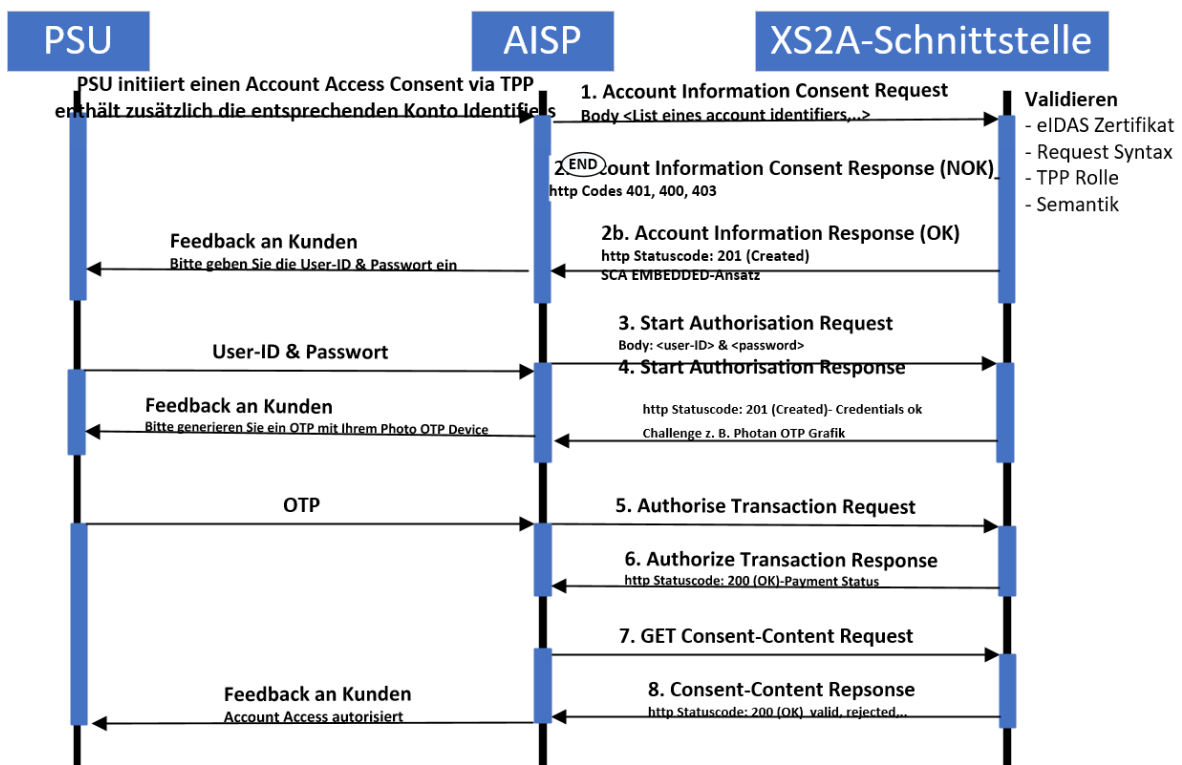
PSU

AISP

XS2A-Schnittstelle

PSU initiiert einen Account Access Consent via TPP enthält zusätzlich die entsprechenden Konto Identifiers

1. Account Information Consent Request
Body <List eines account identifiers,...>

Validieren
- eIDAS Zertifikat
- Request Syntax
- TPP Rolle
- Semantik

2. END ccount Information Consent Response (NOK)
http Codes 401, 400, 403

2b. Account Information Response (OK)
http Statuscode: 201 (Created)
SCA EMBEDDED-Ansatz

Feedback an Kunden
Bitte geben Sie die User-ID & Passwort ein

3. Start Authorisation Request
Body: <user-ID> & <password>

User-ID & Passwort

4. Start Authorisation Response

Feedback an Kunden
Bitte generieren Sie ein OTP mit Ihrem Photo OTP Device

http Statuscode: 201 (Created)- Credentials ok
Challenge z. B. Photan OTP Grafik

OTP

5. Authorise Transaction Request

6. Authorize Transaction Response
http Statuscode: 200 (OK)-Payment Status

7. GET Consent-Content Request

Feedback an Kunden
Account Access autorisiert

8. Consent-Content Repsonse
http Statuscode: 200 (OK) valid, rejected,...